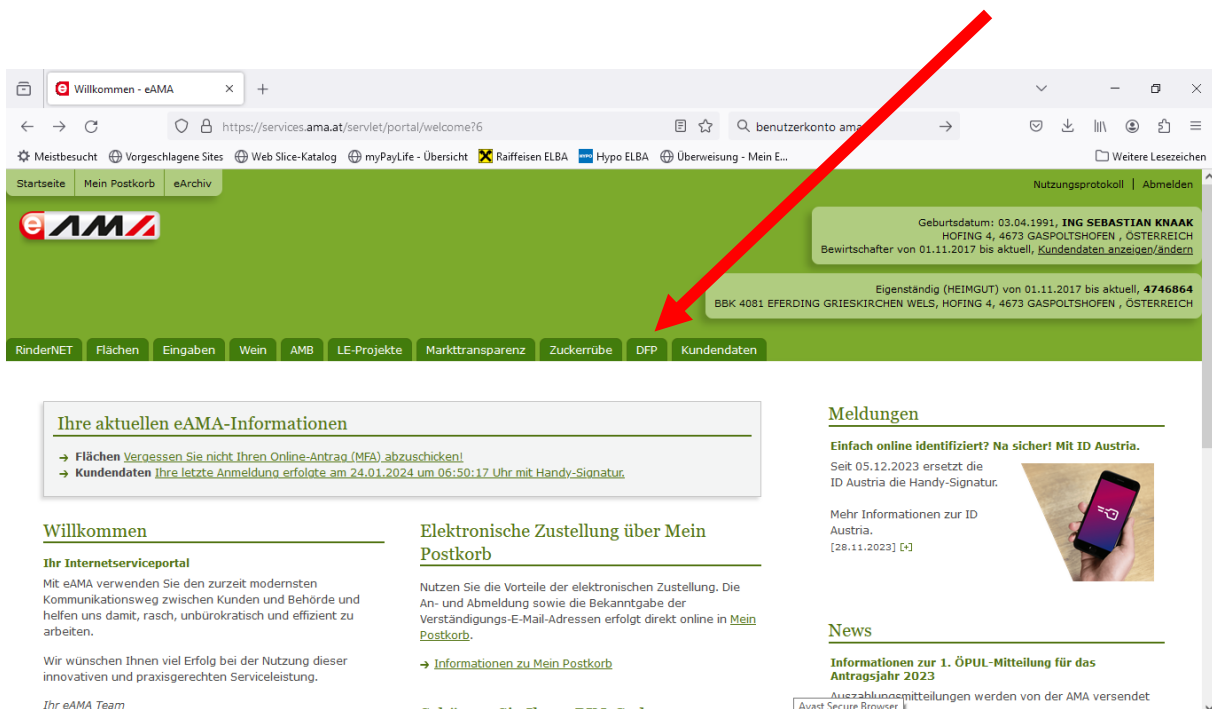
Willkommen - eAMA

https://services.ama.at/servlet/portal/welcome?6

benutzerkonto ama

Meistbesucht | Vorgeschlagene Sites | Web Slice-Katalog | myPayLife - Übersicht | Raiffeisen ELBA | Hypo ELBA | Überweisung - Mein E... | Weitere Lesezeichen

Startseite | Mein Postkorb | eArchiv

Nutzungsprotokoll | Abmelden

eAMA

Geburtsdatum: 03.04.1991, **ING SEBASTIAN KNAAK**
HOFING 4, 4673 GASPOLTSHOFEN , ÖSTERREICH
Bewirtschafter von 01.11.2017 bis aktuell, Kundendaten anzeigen/ändern

Eigenständig (HEIMGUT) von 01.11.2017 bis aktuell, **4746864**
BBK 4081 EFERDING GRIESKIRCHEN WELS, HOFING 4, 4673 GASPOLTSHOFEN , ÖSTERREICH

RinderNET | Flächen | Eingaben | Wein | AMB | LE-Projekte | Markttransparenz | Zuckerrübe | DFP | Kundendaten

Ihre aktuellen eAMA-Informationen

→ **Flächen** Vergessen Sie nicht Ihren Online-Antrag (MFA) abzuschicken!
→ **Kundendaten** Ihre letzte Anmeldung erfolgte am 24.01.2024 um 06:50:17 Uhr mit Handy-Signatur.

Willkommen

**Ihr Internetserviceportal**
Mit eAMA verwenden Sie den zurzeit modernsten Kommunikationsweg zwischen Kunden und Behörde und helfen uns damit, rasch, unbürokratisch und effizient zu arbeiten.

Wir wünschen Ihnen viel Erfolg bei der Nutzung dieser innovativen und praxisgerechten Serviceleistung.

Ihr eAMA Team

Elektronische Zustellung über Mein Postkorb

Nutzen Sie die Vorteile der elektronischen Zustellung. Die An- und Abmeldung sowie die Bekanntgabe der Verständigungs-E-Mail-Adressen erfolgt direkt online in Mein Postkorb.

→ Informationen zu Mein Postkorb

Meldungen

**Einfach online identifiziert? Na sicher! Mit ID Austria.**
Seit 05.12.2023 ersetzt die ID Austria die Handy-Signatur.

Mehr Informationen zur ID Austria.
[28.11.2023] [+]

News

**Informationen zur 1. ÖPUL-Mitteilung für das Antragsjahr 2023**
Auszahlungsmitteilungen werden von der AMA versendet

Avast Secure Browser